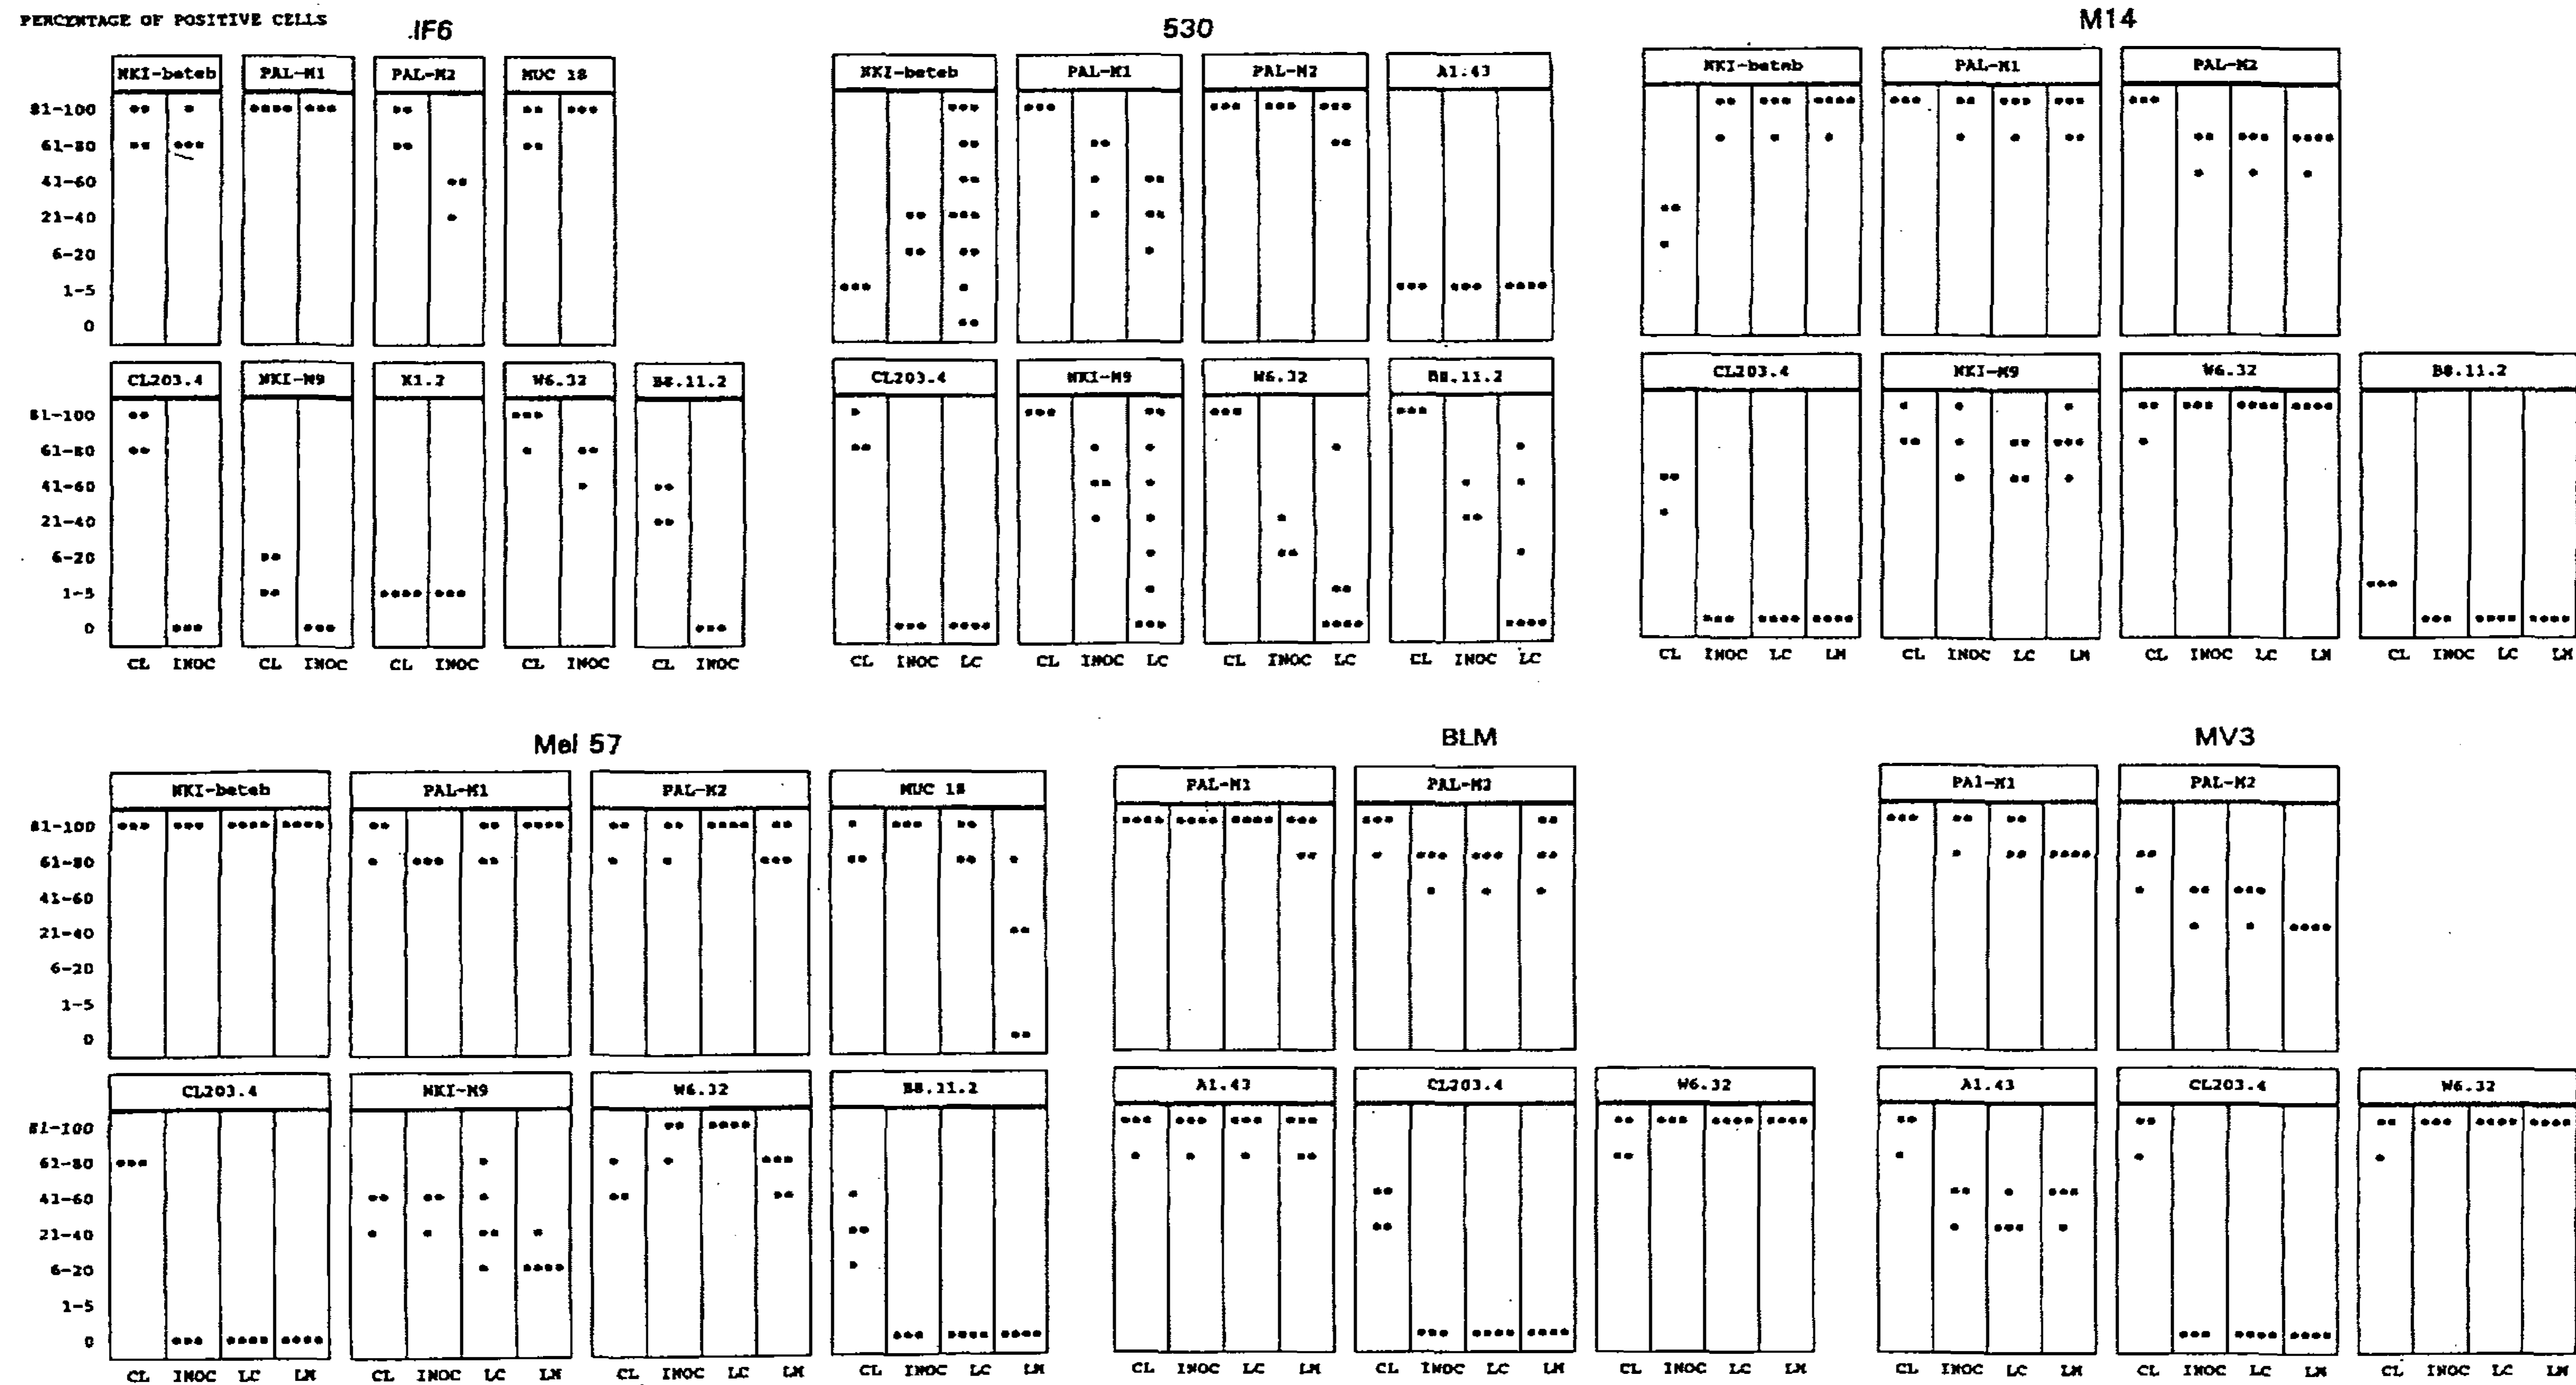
PERCENTAGE OF POSITIVE CELLS

IF6

NKI-beteb | PAL-M1 | PAL-M2 | MUC 18

81-100
61-80
41-60
21-40
6-20
1-5
0

CL203.4 | NKI-M9 | K1.2 | W6.32 | B8.11.2

81-100
61-80
41-60
21-40
6-20
1-5
0

CL INOC CL INOC CL INOC CL INOC CL INOC

530

NKI-beteb | PAL-M1 | PAL-M2 | A1.43

CL203.4 | NKI-M9 | W6.32 | B8.11.2

CL INOC LC CL INOC LC CL INOC LC CL INOC LC

M14

NKI-beteb | PAL-M1 | PAL-M2

CL203.4 | NKI-M9 | W6.32 | B8.11.2

CL INOC LC LM CL INOC LC LM CL INOC LC LM CL INOC LC LM

Mel 57

NKI-beteb | PAL-M1 | PAL-M2 | MUC 18

81-100
61-80
41-60
21-40
6-20
1-5
0

CL203.4 | NKI-M9 | W6.32 | B8.11.2

81-100
61-80
41-60
21-40
6-20
1-5
0

CL INOC LC LM CL INOC LC LM CL INOC LC LM CL INOC LC LM

BLM

PAL-M1 | PAL-M2

A1.43 | CL203.4 | W6.32

CL INOC LC LM CL INOC LC LM CL INOC LC LM

MV3

PA1-M1 | PAL-M2

A1.43 | CL203.4 | W6.32

CL INOC LC LM CL INOC LC LM CL INOC LC LM